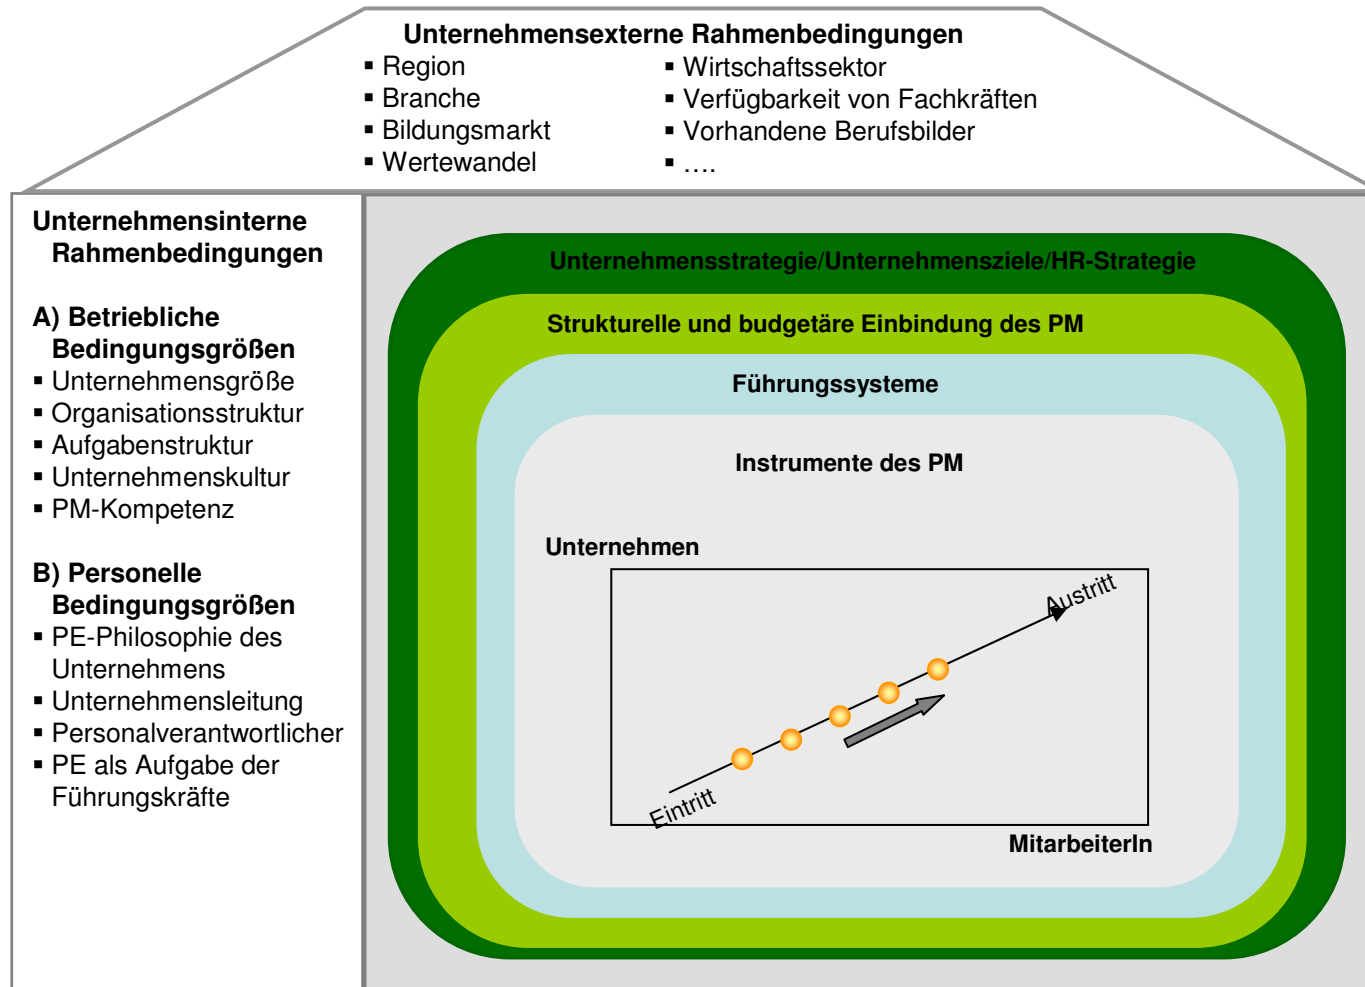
Unternehmensexterne Rahmenbedingungen

- Region
- Branche
- Bildungsmarkt
- Wertewandel

- Wirtschaftssektor
- Verfügbarkeit von Fachkräften
- Vorhandene Berufsbilder
- ….

Unternehmensinterne Rahmenbedingungen

A) Betriebliche Bedingungsgrößen
- Unternehmensgröße
- Organisationsstruktur
- Aufgabenstruktur
- Unternehmenskultur
- PM-Kompetenz

B) Personelle Bedingungsgrößen
- PE-Philosophie des Unternehmens
- Unternehmensleitung
- Personalverantwortlicher
- PE als Aufgabe der Führungskräfte

Unternehmensstrategie/Unternehmensziele/HR-Strategie

Strukturelle und budgetäre Einbindung des PM

Führungssysteme

Instrumente des PM

Unternehmen

Austritt

Eintritt

MitarbeiterIn